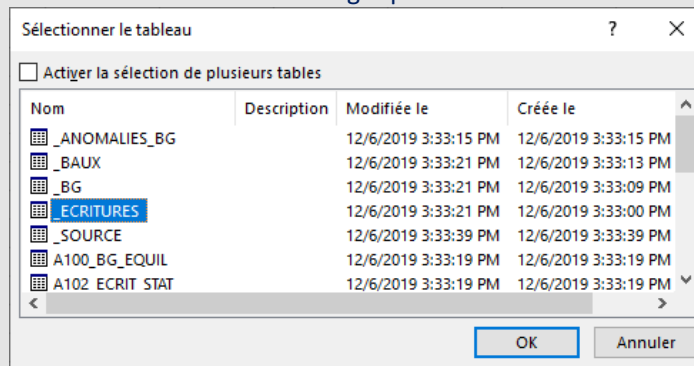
Sélectionner le tableau

?

Activer la sélection de plusieurs tables

| Nom | Description | Modifiée le | Créée le |
|---|---|---|---|
| _ANOMALIES_BG | | 12/6/2019 3:33:15 PM | 12/6/2019 3:33:15 PM |
| _BAUX | | 12/6/2019 3:33:21 PM | 12/6/2019 3:33:13 PM |
| _BG | | 12/6/2019 3:33:21 PM | 12/6/2019 3:33:09 PM |
| _ECRITURES | | 12/6/2019 3:33:21 PM | 12/6/2019 3:33:00 PM |
| _SOURCE | | 12/6/2019 3:33:39 PM | 12/6/2019 3:33:39 PM |
| A100_BG_EQUIL | | 12/6/2019 3:33:19 PM | 12/6/2019 3:33:19 PM |
| A102_ECRIT_STAT | | 12/6/2019 3:33:19 PM | 12/6/2019 3:33:19 PM |

OK

Annuler